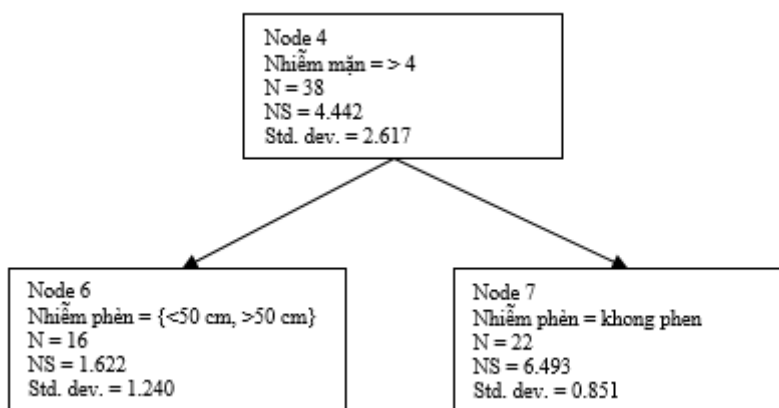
Node 4
Nhiễm mặn = > 4
N = 38
NS = 4.442
Std. dev. = 2.617

Node 6
Nhiễm phèn = {<50 cm, >50 cm}
N = 16
NS = 1.622
Std. dev. = 1.240

Node 7
Nhiễm phèn = khong phen
N = 22
NS = 6.493
Std. dev. = 0.851